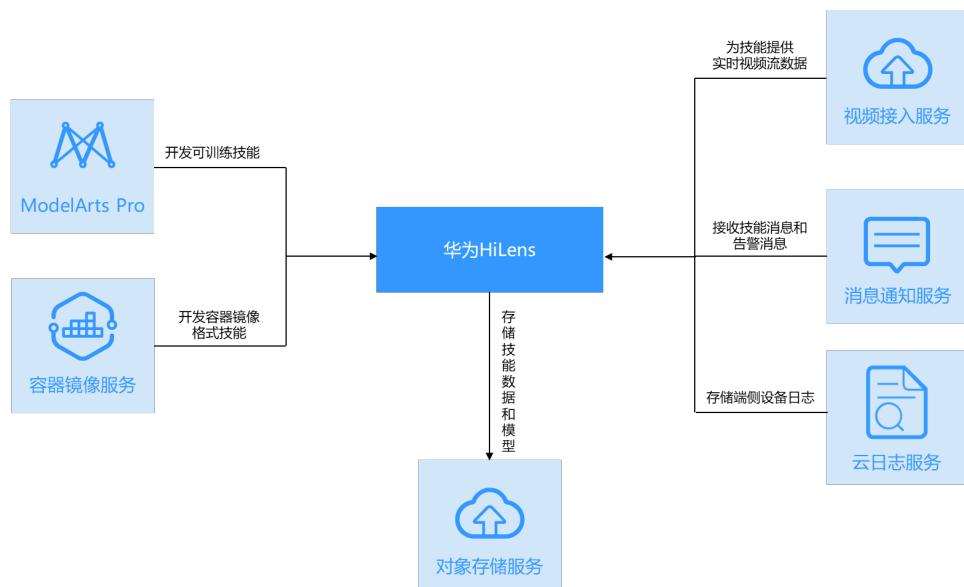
ModelArts Pro

开发可训练技能

容器镜像服务

开发容器镜像格式技能

华为HiLens

存储技能数据和模型

对象存储服务

为技能提供实时视频流数据

视频接入服务

接收技能消息和告警消息

消息通知服务

存储端侧设备日志

云日志服务